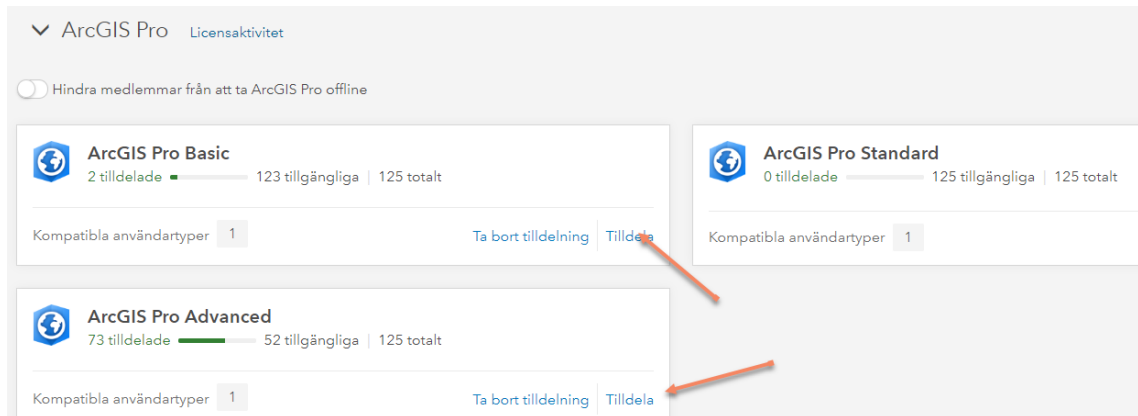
ArcGIS Pro Licensaktivitet

Hindra medlemmar från att ta ArcGIS Pro offline

ArcGIS Pro Basic
2 tilldelade | 123 tillgängliga | 125 totalt

Kompatibla användartyper 1 Ta bort tilldelning Tilldela

ArcGIS Pro Standard
0 tilldelade | 125 tillgängliga | 125 totalt

Kompatibla användartyper 1

ArcGIS Pro Advanced
73 tilldelade | 52 tillgängliga | 125 totalt

Kompatibla användartyper 1 Ta bort tilldelning Tilldela